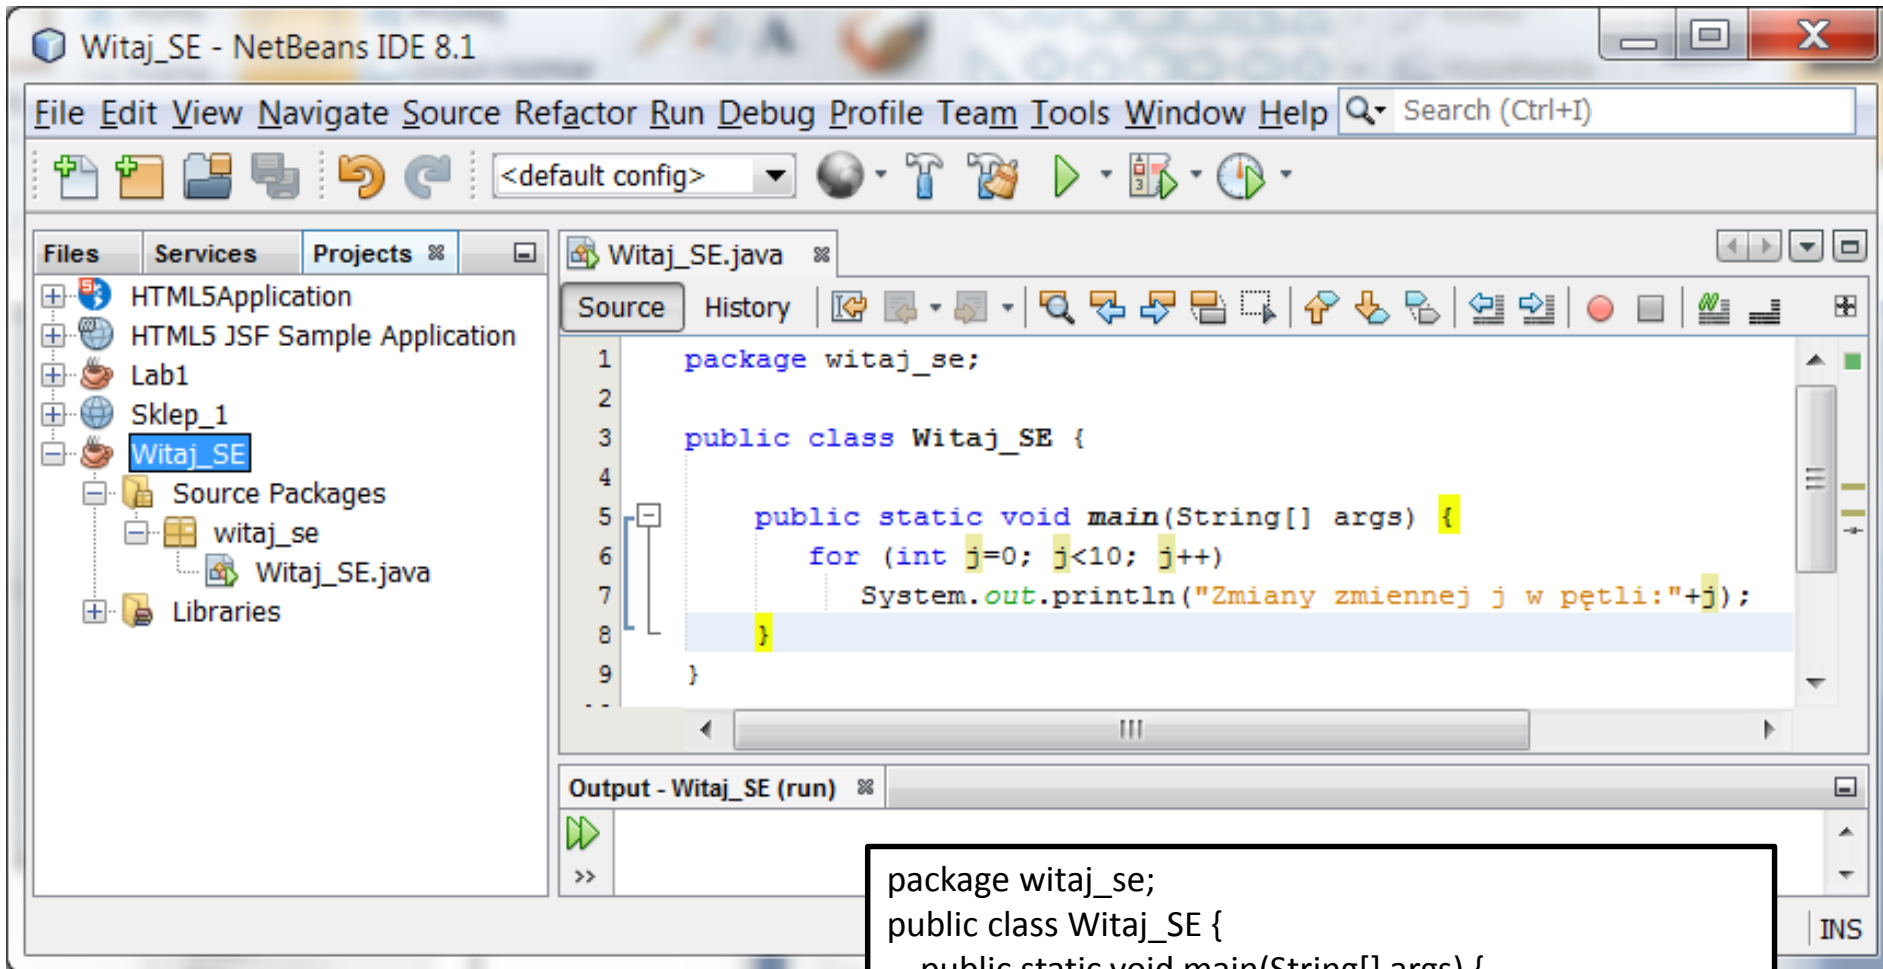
Witaj_SE - NetBeans IDE 8.1

File Edit View Navigate Source Refactor Run Debug Profile Team Tools Window Help

Search (Ctrl+I)

<default config>

Files Services Projects

HTML5Application
HTML5 JSF Sample Application
Lab1
Sklep_1
Witaj_SE
Source Packages
witaj_se
Witaj_SE.java
Libraries

Witaj_SE.java

Source History

1 package witaj_se;
2
3 public class Witaj_SE {
4
5 public static void main(String[] args) {
6 for (int j=0; j<10; j++)
7 System.out.println("Zmiany zmiennej j w pętli:"+j);
8 }
9 }

Output - Witaj_SE (run)

package witaj_se;
public class Witaj_SE {
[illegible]

INS